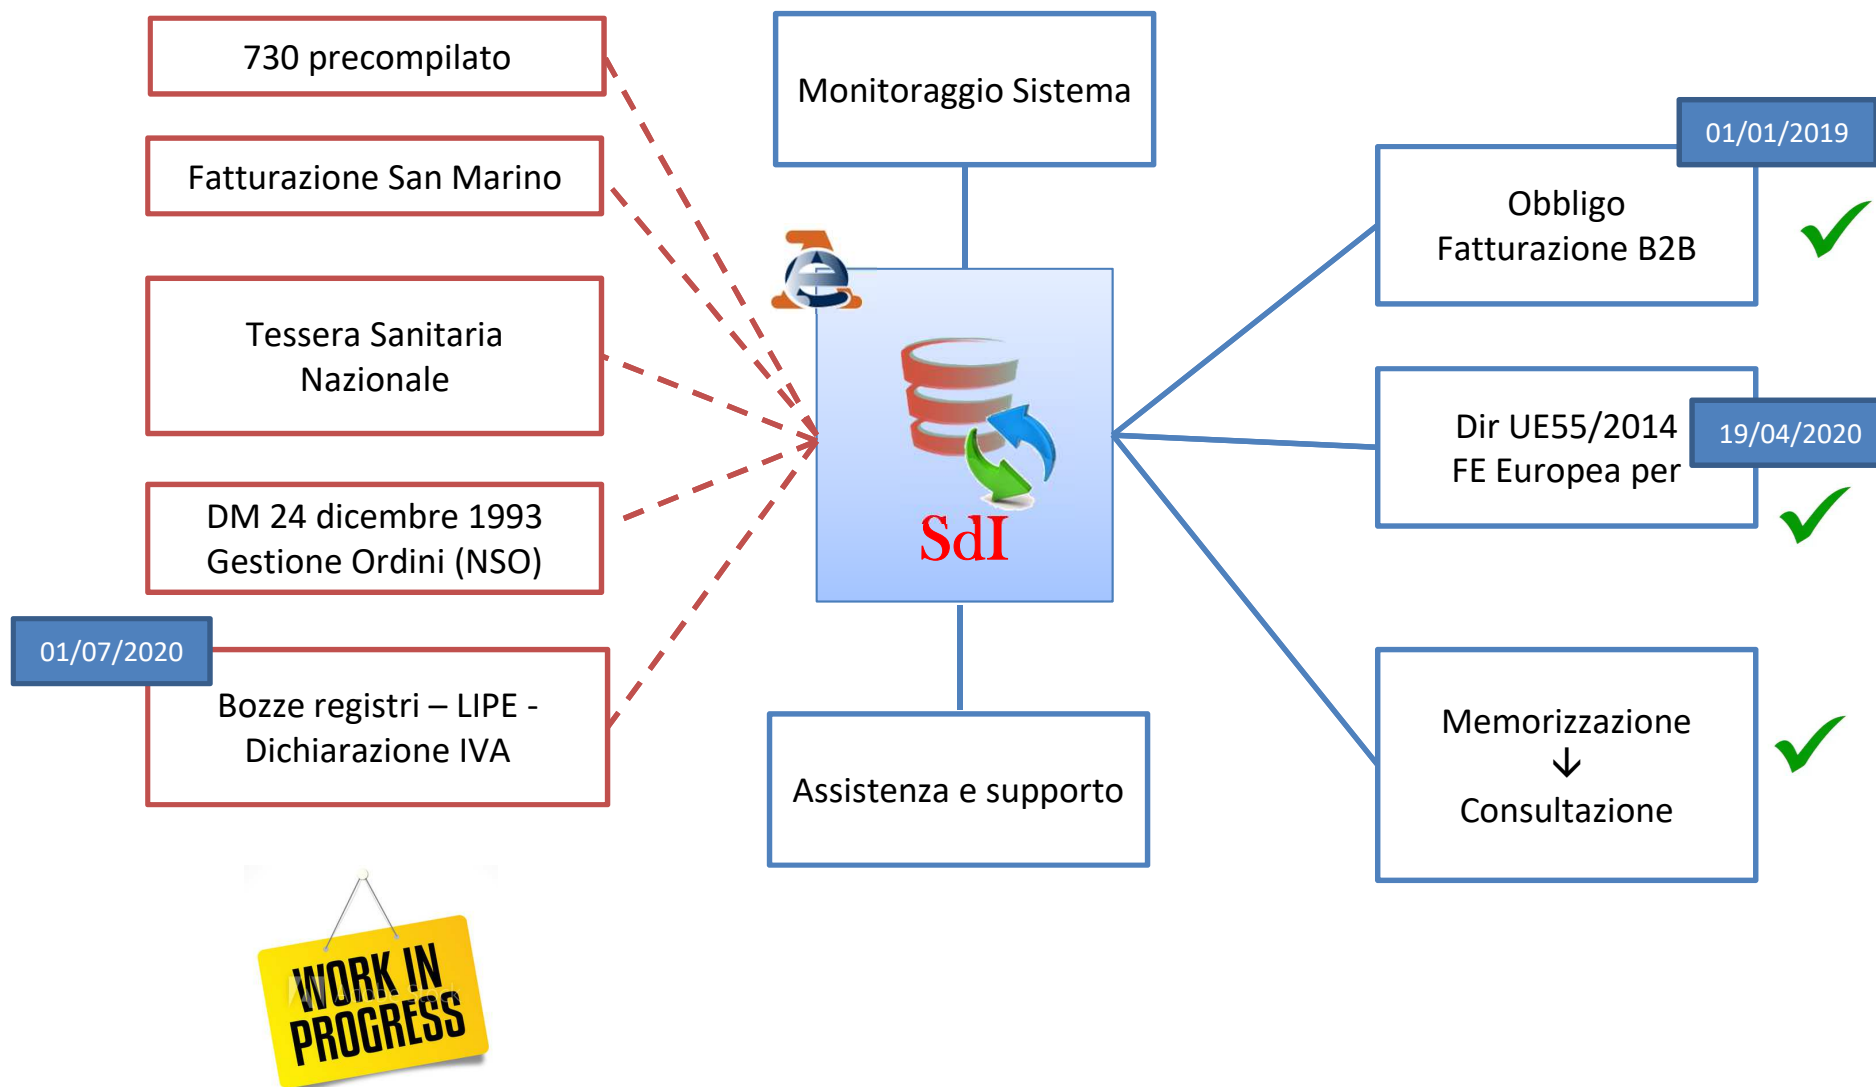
730 precompilato

Fatturazione San Marino

Tessera Sanitaria Nazionale

DM 24 dicembre 1993 Gestione Ordini (NSO)

01/07/2020

Bozze registri – LIPE - Dichiarazione IVA

Monitoraggio Sistema

SdI

Assistenza e supporto

01/01/2019

Obbligo Fatturazione B2B

Dir UE55/2014 FE Europea per

19/04/2020

Memorizzazione
↓
Consultazione

WORK IN PROGRESS